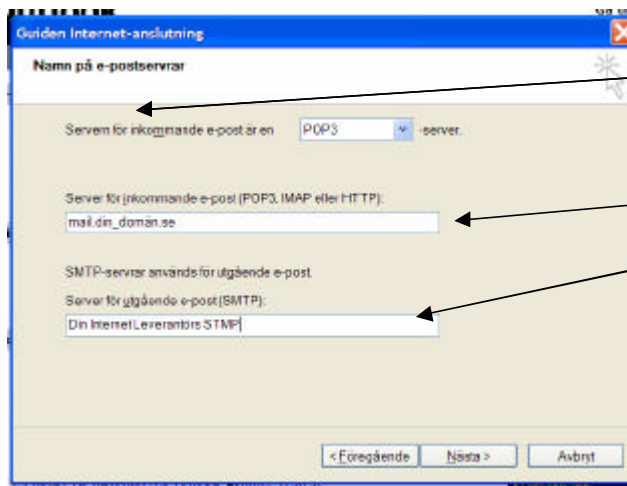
Guiden Internet-anslutning

Namn på e-postservrar

Servern för inkommande e-post är en POP3 -server.

Server för inkommande e-post (POP3, IMAP eller HTTP):

mail.din_domän.se

SMTP-servrar används för utgående e-post.

Server för utgående e-post (SMTP):

Din Internet Leverantörs STMP

< Föregående

Nästa >

Avbryt